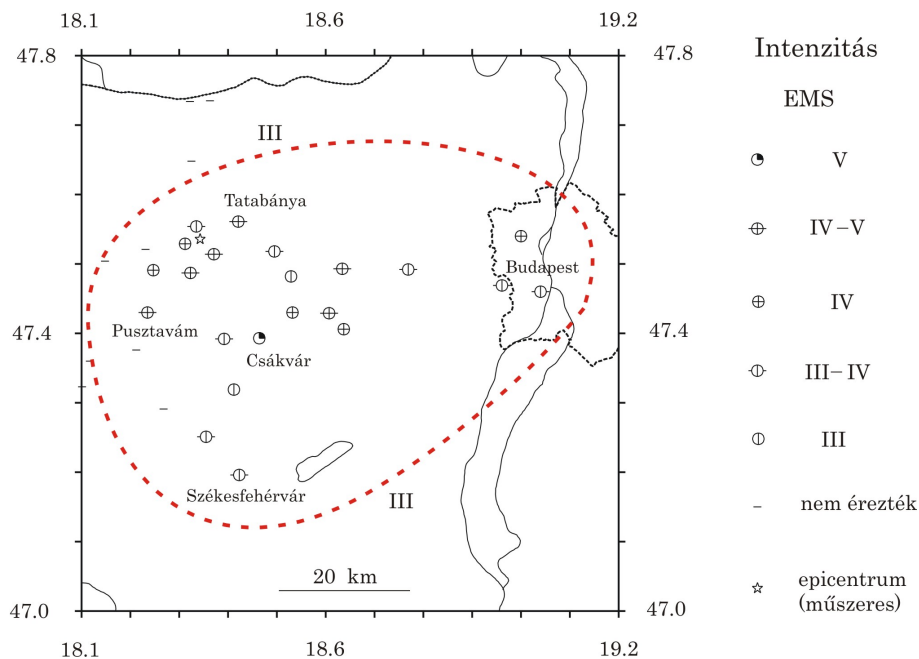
18.1 18.6 19.2

47.8 47.8

III

Tatabánya

Budapest

Pusztavám

Csákvár

47.4 47.4

Székesfehérvár

III

20 km

47.0 47.0

18.1 18.6 19.2

Intenzitás

EMS

V

IV – V

IV

III – IV

III

nem érezték

epicentrum (műszeres)